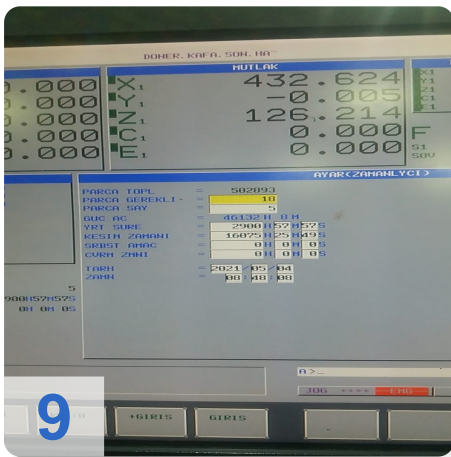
DONER.KAFA.SON.HA

MUTLAK

0.000 X1 432.624 X1
0.000 Y1 -0.005 Y1
0.000 Z1 126.214 Z1
0.000 C1 0.000 F C1
0.000 E1 0.000 S1
SOV

AYAR(ZAMANLYCI)

PARCA TOPL = 502893
PARCA GEREKLI- = 10
PARCA SAY = 5
GUC AC = 46132 H 0 M
YRT SURE = 2900 H 57 M 57 S
KESIM ZAMANI = 16075 H 25 M 49 S
SRBST AMAC = 0 H 0 M 0 S
CVRM ZMNI = 0 H 0 M 0 S

TARH = 2021/05/04
ZAMN = 08:48:08

5
2900H57M57S
0H 0M 0S

A>_

JOG **** EMG

9

+GIRIS GIRIS